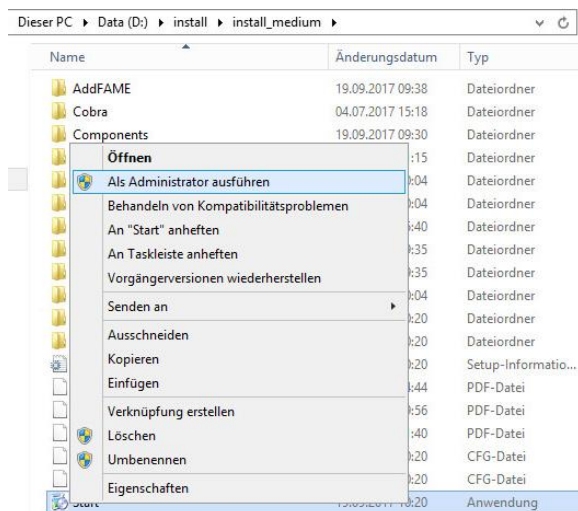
Dieser PC ▸ Data (D:) ▸ install ▸ install_medium ▸

| Name | Änderungsdatum | Typ |
|---|---|---|
| AddFAME | 19.09.2017 09:38 | Dateiordner |
| Cobra | 04.07.2017 15:18 | Dateiordner |
| Components | 19.09.2017 09:30 | Dateiordner |
| | :15 | Dateiordner |
| | :04 | Dateiordner |
| | :04 | Dateiordner |
| | :40 | Dateiordner |
| | :35 | Dateiordner |
| | :35 | Dateiordner |
| | :04 | Dateiordner |
| | :20 | Dateiordner |
| | :20 | Dateiordner |
| | :20 | Setup-Informatio... |
| | :44 | PDF-Datei |
| | :56 | PDF-Datei |
| | :40 | PDF-Datei |
| | :20 | CFG-Datei |
| | :20 | CFG-Datei |
| Start | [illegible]:20 | Anwendung |

Öffnen
Als Administrator ausführen
Behandeln von Kompatibilitätsproblemen
An "Start" anheften
An Taskleiste anheften
Vorgängerversionen wiederherstellen
Senden an
Ausschneiden
Kopieren
Einfügen
Verknüpfung erstellen
Löschen
Umbenennen
Eigenschaften